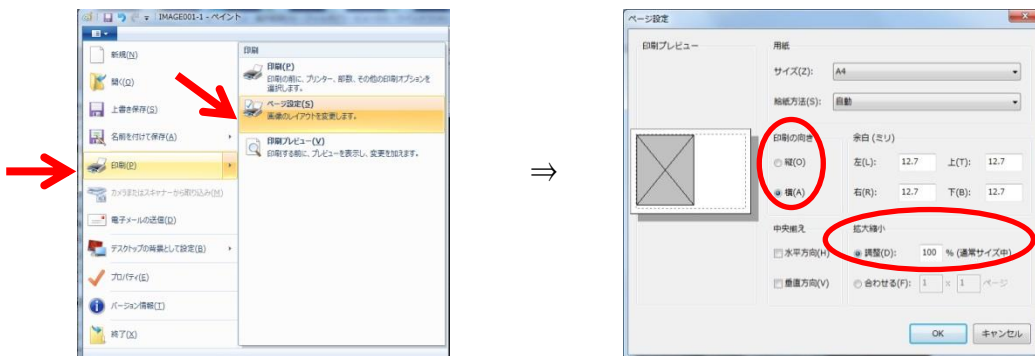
IMAGE001-1 - ペイント

新規(N)
開く(O)
上書き保存(S)
名前を付けて保存(A)
印刷(P)
カメラまたはスキャナーから取り込み(M)
電子メールの送信(D)
デスクトップの背景として設定(B)
プロパティ(E)
バージョン情報(T)
終了(X)

印刷
印刷(P)
印刷の前に、プリンター、部数、その他の印刷オプションを選択します。
ページ設定(S)
画像のレイアウトを変更します。
印刷プレビュー(V)
印刷する前に、プレビューを表示し、変更を加えます。

⇒

ページ設定
印刷プレビュー
用紙
サイズ(Z): A4
給紙方法(S): 自動
印刷の向き
縦(O)
横(A)
余白 (ミリ)
左(L): 12.7
上(T): 12.7
右(R): 12.7
下(B): 12.7
中央揃え
水平方向(H)
垂直方向(V)
拡大縮小
調整(D): 100 % (通常サイズ中)
合わせる(F): 1 x 1 ページ
OK
キャンセル